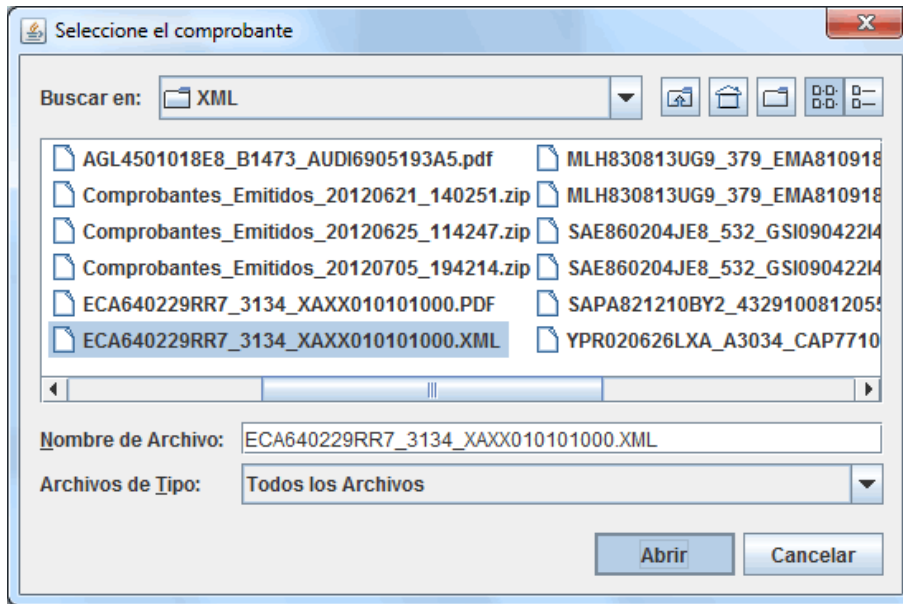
Seleccione el comprobante

Buscar en: XML

AGL4501018E8_B1473_AUDI6905193A5.pdf
Comprobantes_Emitidos_20120621_140251.zip
Comprobantes_Emitidos_20120625_114247.zip
Comprobantes_Emitidos_20120705_194214.zip
ECA640229RR7_3134_XAXX010101000.PDF
ECA640229RR7_3134_XAXX010101000.XML
MLH830813UG9_379_EMA810918
MLH830813UG9_379_EMA810918
SAE860204JE8_532_GSI090422I4
SAE860204JE8_532_GSI090422I4
SAPA821210BY2_432910081205
YPR020626LXA_A3034_CAP7710

Nombre de Archivo: ECA640229RR7_3134_XAXX010101000.XML
Archivos de Tipo: Todos los Archivos

Abrir
Cancelar